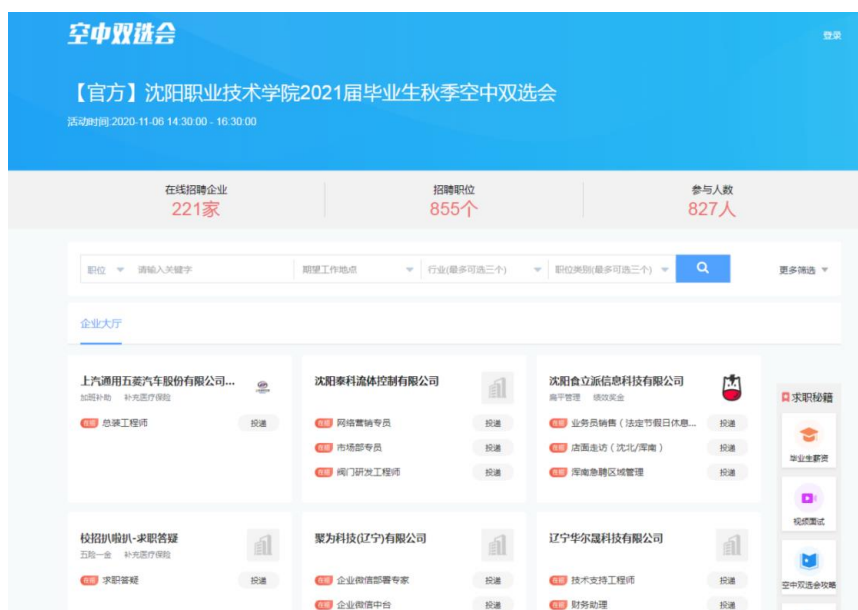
空中双选会

登录

【官方】沈阳职业技术学院2021届毕业生秋季空中双选会

活动时间:2020-11-06 14:30:00 - 16:30:00

在线招聘企业
221家

招聘职位
855个

参与人数
827人

职位 ▼ 请输入关键字

期望工作地点 ▼

行业(最多可选三个) ▼

职位类别(最多可选三个) ▼

更多筛选 ▼

企业大厅

上汽通用五菱汽车股份有限公司...
加班补助 补充医疗保险
在招 总装工程师 投递

沈阳泰科流体控制有限公司
在招 网络营销专员 投递
在招 市场部专员 投递
在招 阀门研发工程师 投递

沈阳盒立派信息科技有限公司
扁平管理 绩效奖金
在招 业务员销售（法定节假日休息... 投递
在招 店面走访（沈北/浑南） 投递
在招 浑南急聘区域管理 投递

求职秘籍
毕业生薪资
视频面试
空中双选会攻略

校招扒啦扒-求职答疑
五险一金 补充医疗保险
在招 求职答疑 投递

聚为科技(辽宁)有限公司
在招 企业微信部署专家 投递
在招 企业微信中台 投递

辽宁华尔晟科技有限公司
在招 技术支持工程师 投递
在招 财务助理 投递